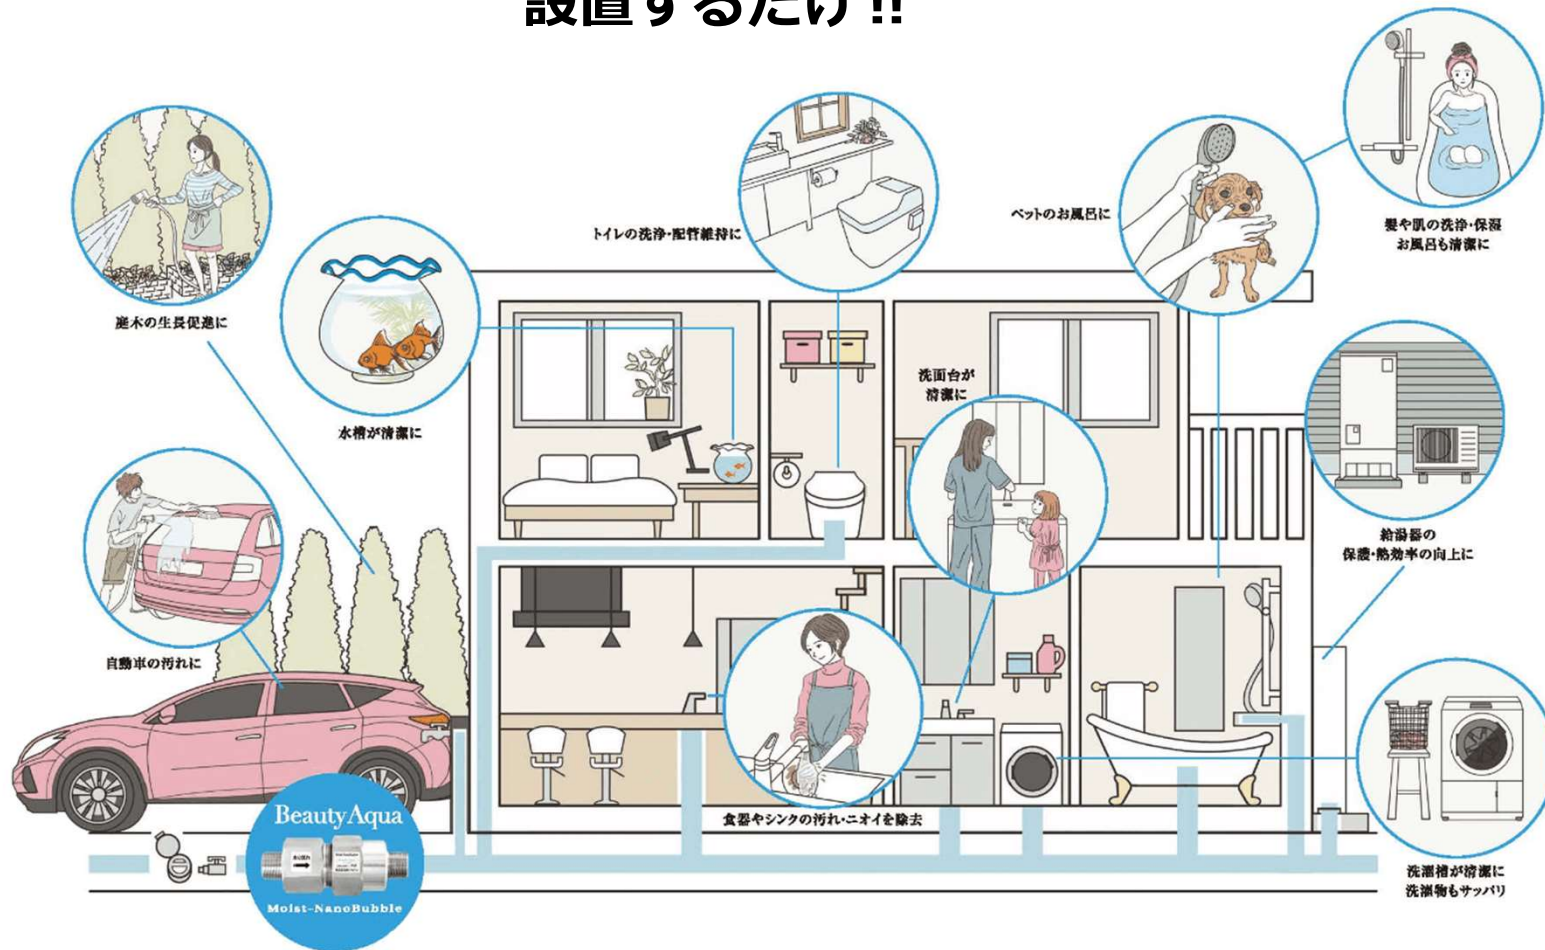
設置するだけ!!

庭木の生長促進に

水槽が清潔に

トイレの洗浄・配管維持に

ペットのお風呂に

髪や肌の洗浄・保湿
お風呂も清潔に

洗面台が清潔に

給湯器の保護・熱効率の向上に

自動車の汚れに

食器やシンクの汚れ・ニオイを除去

洗濯槽が清潔に
洗濯物もサッパリ

BeautyAqua
Moist-NanoBubble